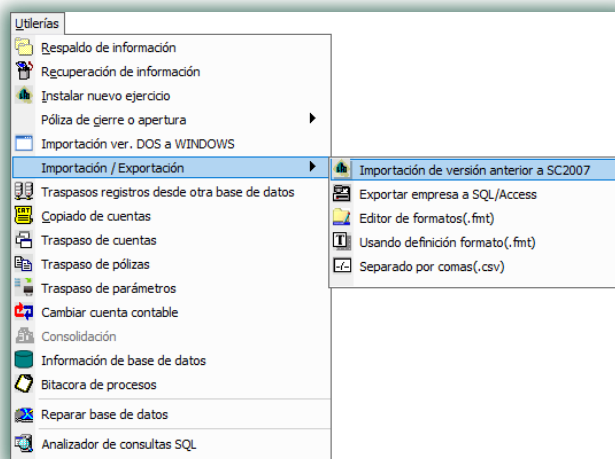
Utilerías
Respaldo de información
Recuperación de información
Instalar nuevo ejercicio
Póliza de cierre o apertura
Importación ver. DOS a WINDOWS
Importación / Exportación
Traspasos registros desde otra base de datos
Copiado de cuentas
Traspaso de cuentas
Traspaso de pólizas
Traspaso de parámetros
Cambiar cuenta contable
Consolidación
Información de base de datos
Bitacora de procesos
Reparar base de datos
Analizador de consultas SQL

Importación de versión anterior a SC2007
Exportar empresa a SQL/Access
Editor de formatos(.fmt)
Usando definición formato(.fmt)
Separado por comas(.csv)